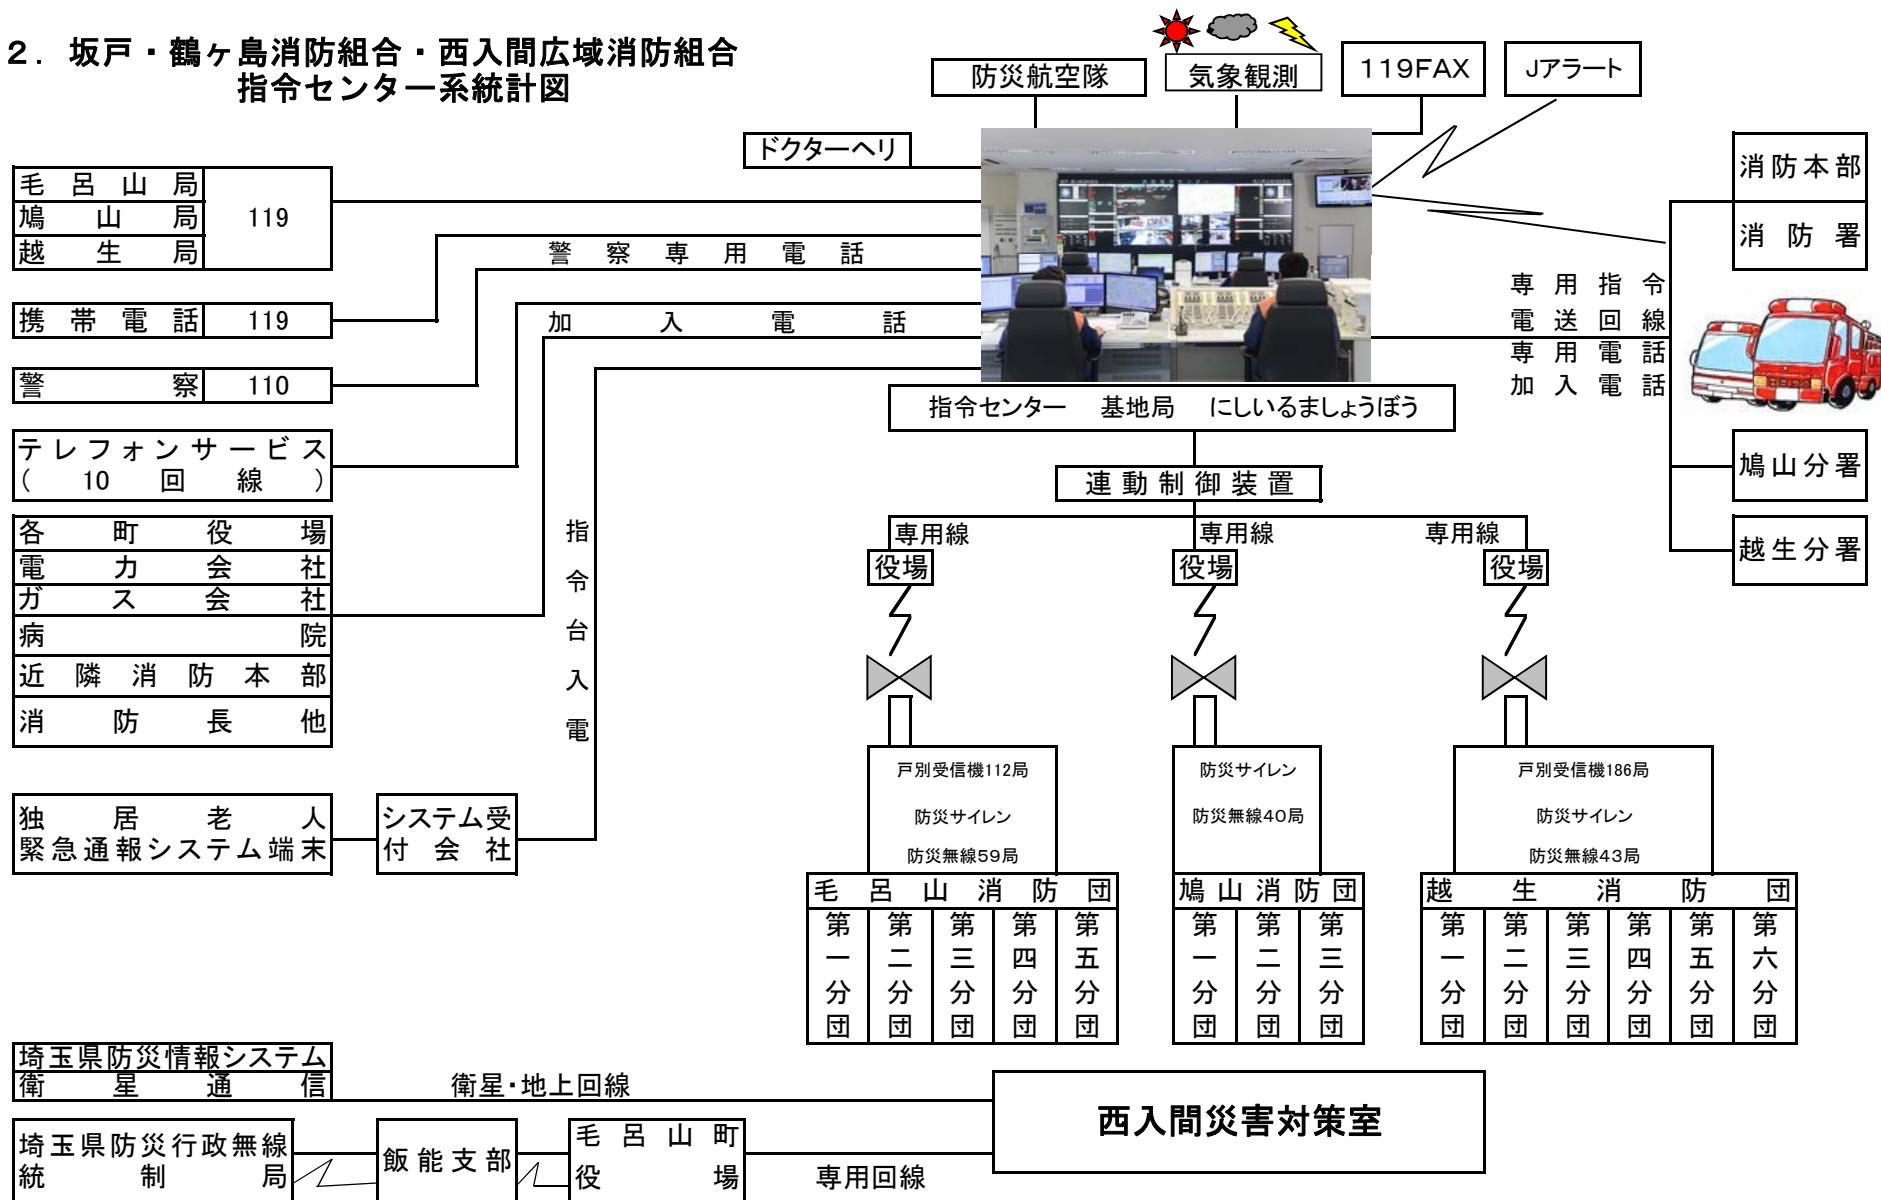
2．坂戸・鶴ヶ島消防組合・西入間広域消防組合
指令センター系統計図

防災航空隊
気象観測
119FAX
Jアラート
ドクターヘリ

毛呂山局
鳩山局
越生局
119

警察専用電話

携帯電話 119

加入電話

警察 110

テレフォンサービス（10回線）

各町役場
電力会社
ガス会社
病院
近隣消防本部
消防長他

指令台入電

独居老人緊急通報システム端末
システム受付会社

消防本部
消防署

専用指令電送回線
専用電話
加入電話

鳩山分署
越生分署

指令センター　基地局　にしいるましょうぼう

連動制御装置

専用線
役場
専用線
役場
専用線
役場

戸別受信機112局
防災サイレン
防災無線59局

防災サイレン
防災無線40局

戸別受信機186局
防災サイレン
防災無線43局

| 毛呂山消防団 | | | | |
|---|---|---|---|---|
| 第一分団 | 第二分団 | 第三分団 | 第四分団 | 第五分団 |

| 鳩山消防団 | | |
|---|---|---|
| 第一分団 | 第二分団 | 第三分団 |

| 越生消防団 | | | | | |
|---|---|---|---|---|---|
| 第一分団 | 第二分団 | 第三分団 | 第四分団 | 第五分団 | 第六分団 |

埼玉県防災情報システム衛星通信
衛星・地上回線

西入間災害対策室

埼玉県防災行政無線統制局
飯能支部
毛呂山町役場
専用回線